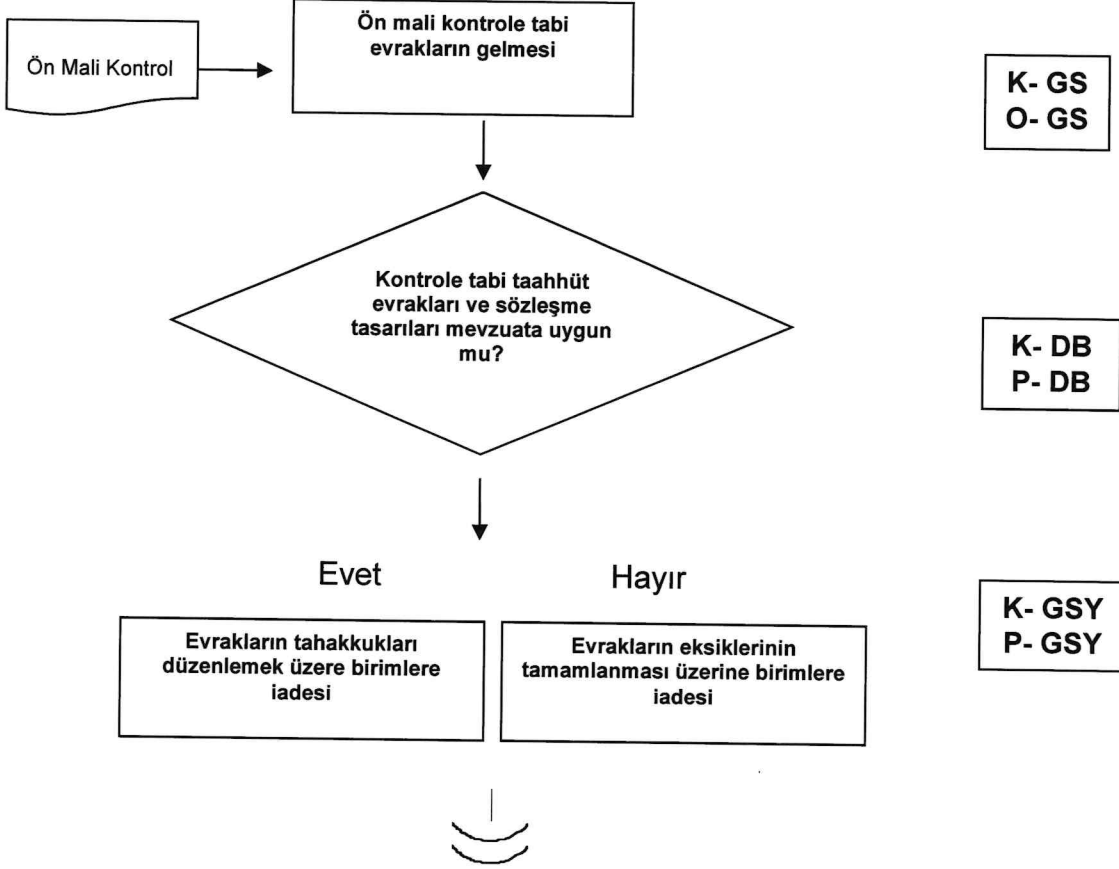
Ön Mali Kontrol

Ön mali kontrole tabi evrakların gelmesi

K- GS
O- GS

Kontrole tabi taahhüt evrakları ve sözleşme tasarıları mevzuata uygun mu?

K- DB
P- DB

Evet

Hayır

K- GSY
P- GSY

Evrakların tahakkukları düzenlemek üzere birimlere iadesi

Evrakların eksiklerinin tamamlanması üzerine birimlere iadesi